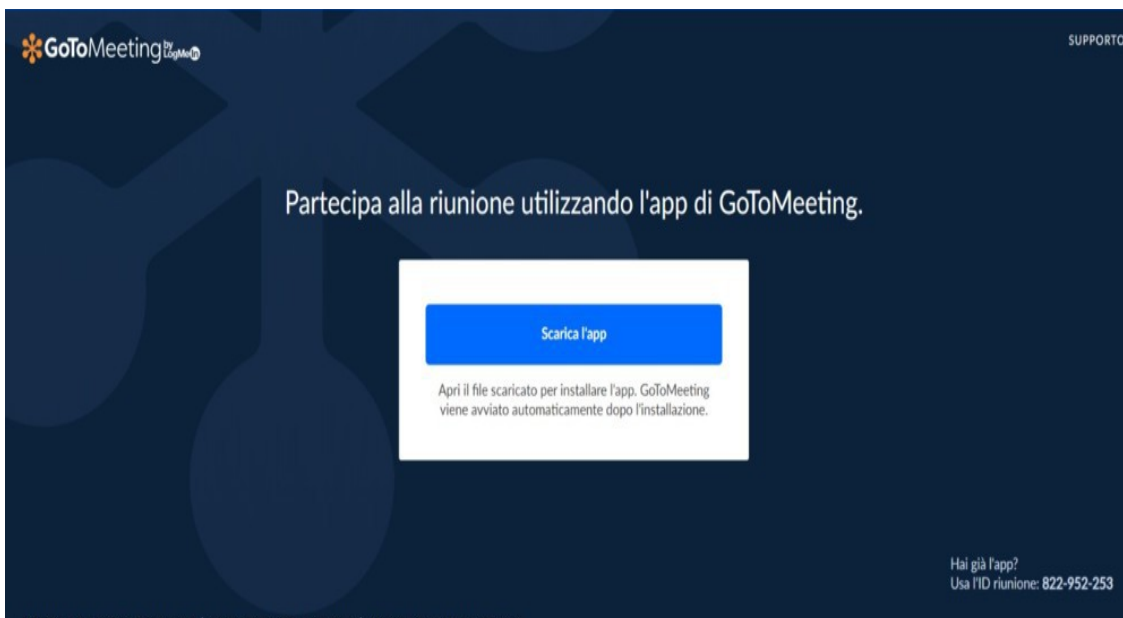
GoToMeeting by LogMeIn

SUPPORTO

Partecipa alla riunione utilizzando l'app di GoToMeeting.

Scarica l'app

Apri il file scaricato per installare l'app. GoToMeeting viene avviato automaticamente dopo l'installazione.

Hai già l'app?
Usa l'ID riunione: 822-952-253